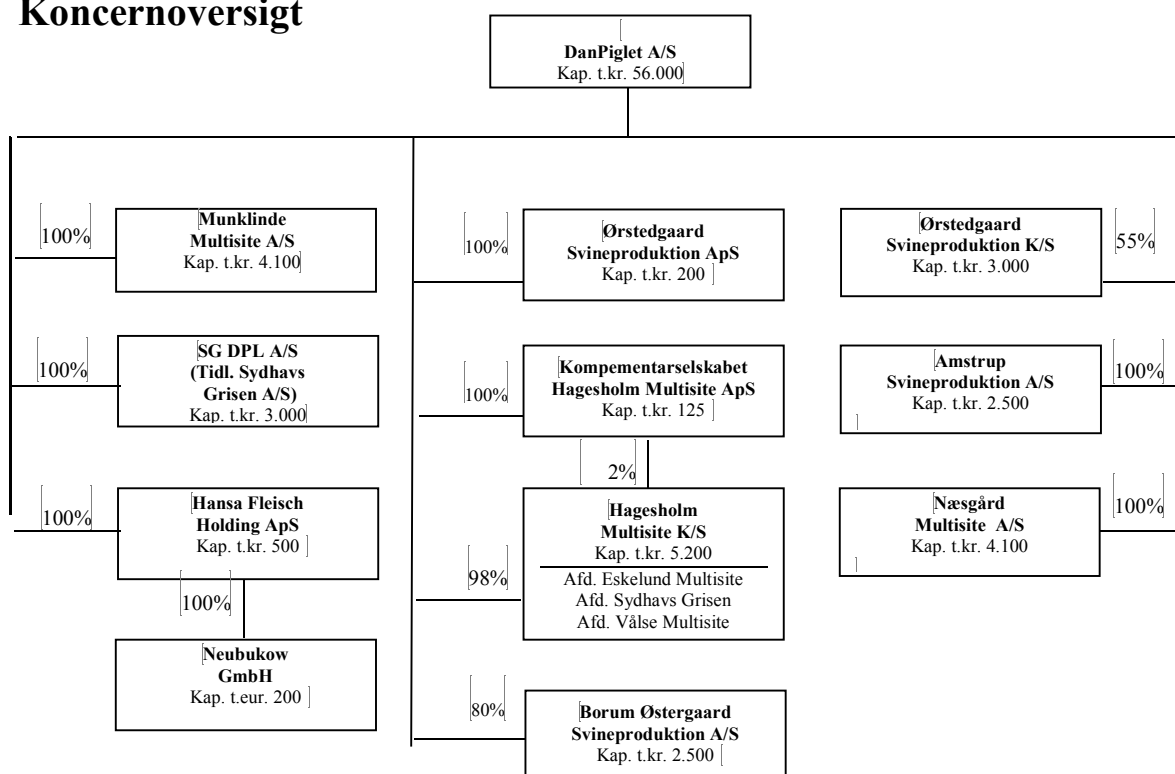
**Koncernoversigt**

DanPiglet A/S
Kap. t.kr. 56.000

100%
Munklinde Multisite A/S
Kap. t.kr. 4.100

100%
SG DPL A/S (Tidl. Sydhavs Grisen A/S)
Kap. t.kr. 3.000

100%
Hansa Fleisch Holding ApS
Kap. t.kr. 500

100%
Neubukow GmbH
Kap. t.eur. 200

100%
Ørstedgaard Svineproduktion ApS
Kap. t.kr. 200

100%
Kompementarselskabet Hagesholm Multisite ApS
Kap. t.kr. 125

2%

98%
Hagesholm Multisite K/S
Kap. t.kr. 5.200
Afd. Eskelund Multisite
Afd. Sydhavs Grisen
Afd. Vålse Multisite

80%
Borum Østergaard Svineproduktion A/S
Kap. t.kr. 2.500

55%
Ørstedgaard Svineproduktion K/S
Kap. t.kr. 3.000

100%
Amstrup Svineproduktion A/S
Kap. t.kr. 2.500

100%
Næsgård Multisite A/S
Kap. t.kr. 4.100